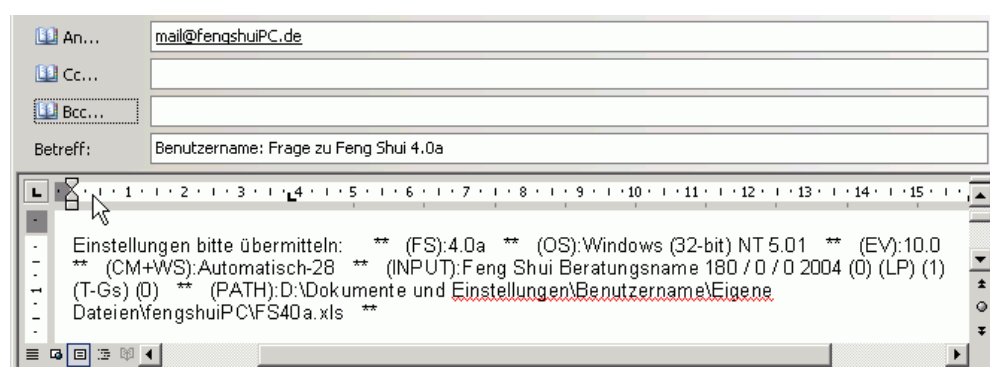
An... mail@fengshuiPC.de

Cc...

Bcc...

Betreff: Benutzername: Frage zu Feng Shui 4.0a

1 · 2 · 3 · 4 · 5 · 6 · 7 · 8 · 9 · 10 · 11 · 12 · 13 · 14 · 15

Einstellungen bitte übermitteln: ** (FS):4.0a ** (OS):Windows (32-bit) NT 5.01 ** (EV):10.0 ** (CM+WS):Automatisch-28 ** (INPUT):Feng Shui Beratungsname 180 / 0 / 0 2004 (0) (LP) (1) (T-Gs) (0) ** (PATH):D:\Dokumente und Einstellungen\Benutzername\Eigene Dateien\fengshuiPC\FS40a.xls **